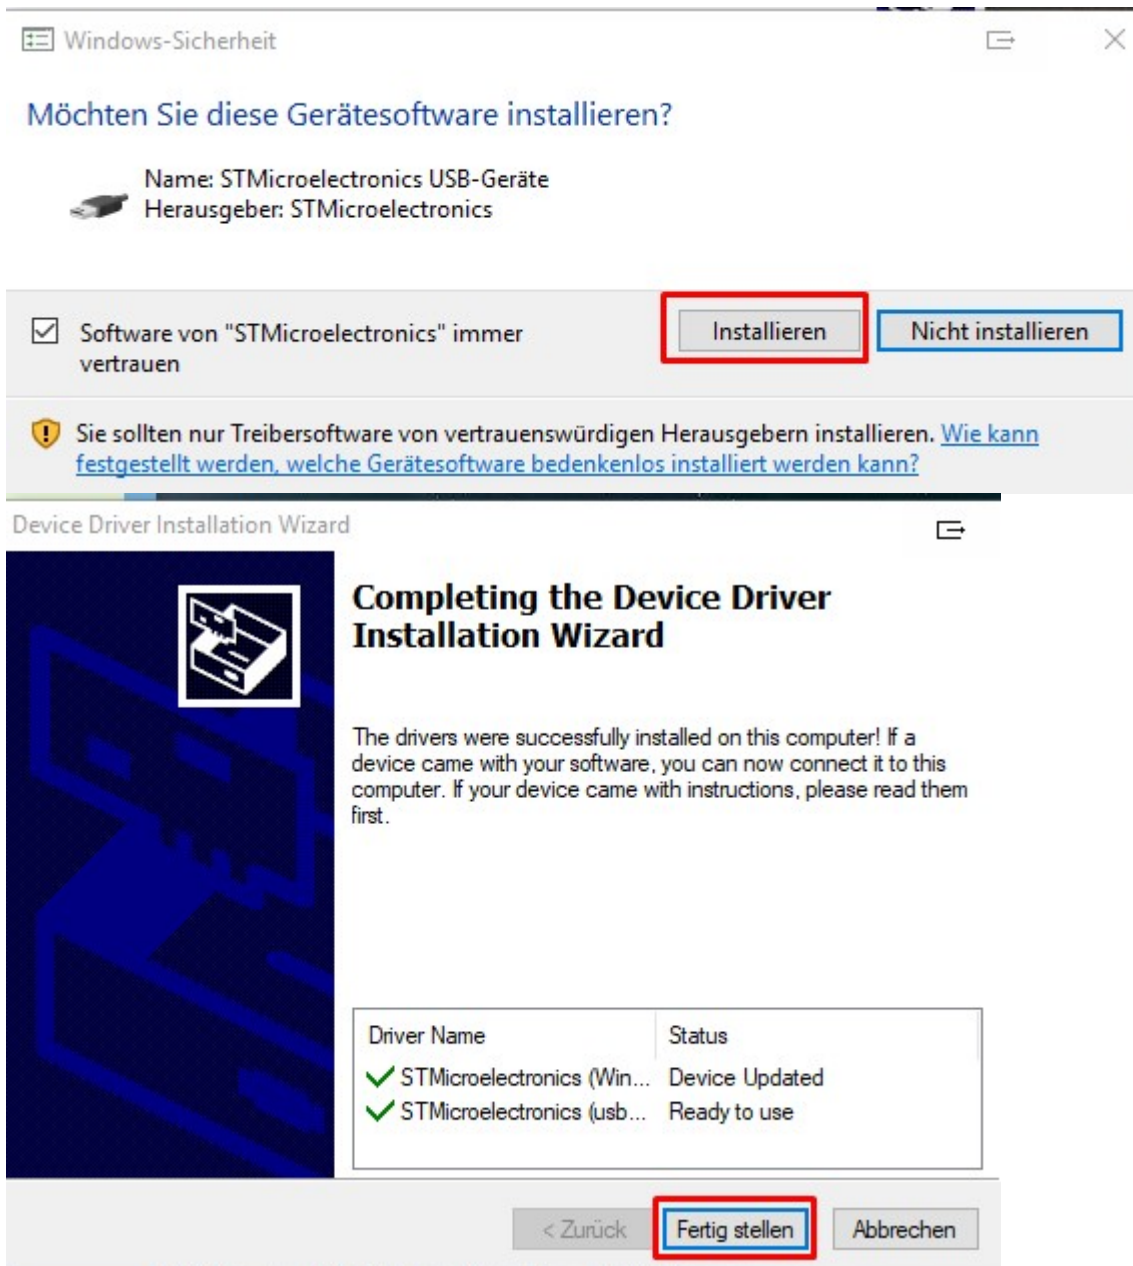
Windows-Sicherheit

Möchten Sie diese Gerätesoftware installieren?

Name: STMicroelectronics USB-Geräte
Herausgeber: STMicroelectronics

Software von "STMicroelectronics" immer vertrauen

Installieren

Nicht installieren

Sie sollten nur Treibersoftware von vertrauenswürdigen Herausgebern installieren. Wie kann festgestellt werden, welche Gerätesoftware bedenkenlos installiert werden kann?

Device Driver Installation Wizard

Completing the Device Driver Installation Wizard

The drivers were successfully installed on this computer! If a device came with your software, you can now connect it to this computer. If your device came with instructions, please read them first.

| Driver Name | Status |
|---|---|
| STMicroelectronics (Win... | Device Updated |
| STMicroelectronics (usb... | Ready to use |

< Zurück

Fertig stellen

Abbrechen